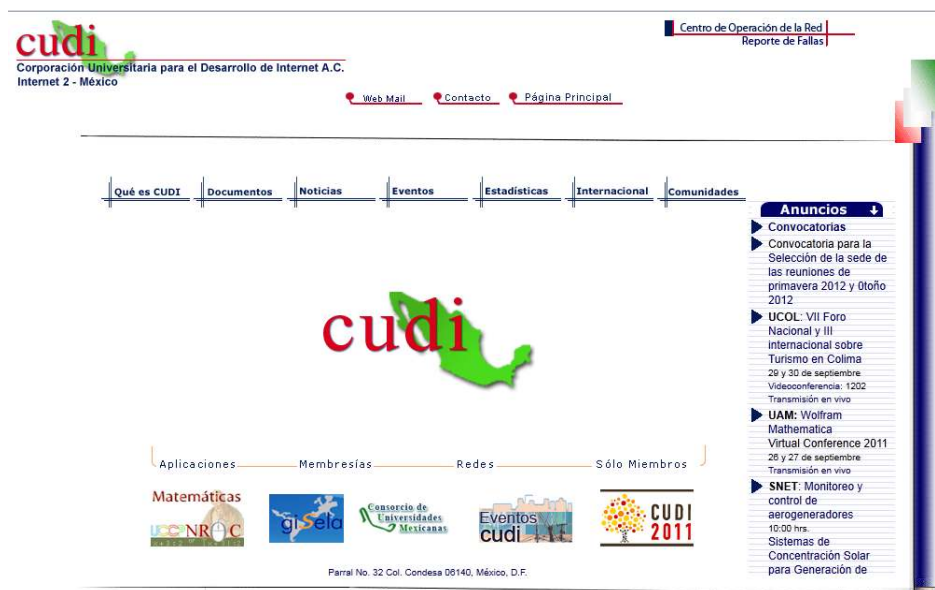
cudi
Corporación Universitaria para el Desarrollo de Internet A.C.
Internet 2 - México

Centro de Operación de la Red
Reporte de Fallas

Web Mail
Contacto
Página Principal

Qué es CUDI
Documentos
Noticias
Eventos
Estadísticas
Internacional
Comunidades

Anuncios

Convocatorias

Convocatoria para la Selección de la sede de las reuniones de primavera 2012 y 0toño 2012

UCOL: VII Foro Nacional y III internacional sobre Turismo en Colima
29 y 30 de septiembre
Videoconferencia: 1202
Transmisión en vivo

UAM: Wolfram Mathematica Virtual Conference 2011
26 y 27 de septiembre
Transmisión en vivo

SNET: Monitoreo y control de aerogeneradores
10:00 hrs.
Sistemas de Concentración Solar para Generación de

cudi

Aplicaciones
Membresías
Redes
Sólo Miembros

Matemáticas
UCC NROC
gisela
Consorcio de Universidades Mexicanas
Eventos cudi
CUDI 2011

Parral No. 32 Col. Condesa 06140, México, D.F.